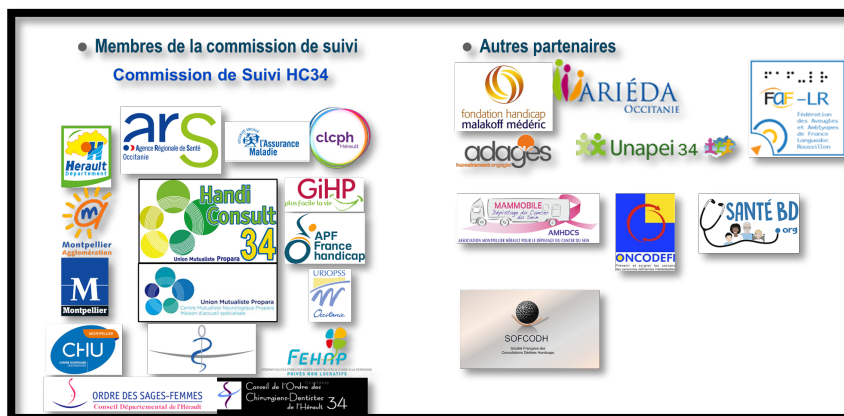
● Membres de la commission de suivi

Commission de Suivi HC34

Herault Département

ars Agence Régionale de Santé Occitanie

L'Assurance Maladie

clcph Hérault

Montpellier Agglomération

Handi Consult 34

Union Mutualiste Propara

GIHP plus facile la vie

APF France handicap

M Montpellier

Union Mutualiste Propara

URIOPSS Occitanie

CHU Montpellier

FEHAP

ORDRE DES SAGES-FEMMES Conseil Départemental de l'Hérault

Conseil de l'Ordre des Chirurgiens-Dentistes de l'Hérault 34

● Autres partenaires

fondation handicap malakoff médéric

VARIÉDA OCCITANIE

FAF-LR Fédération des Aveugles et Amblyopes de France Languedoc Roussillon

adages

Unapei 34

MAMMOBILE AMHDCS

ONCODEFI

SANTÉ BD .org

SOFCODH